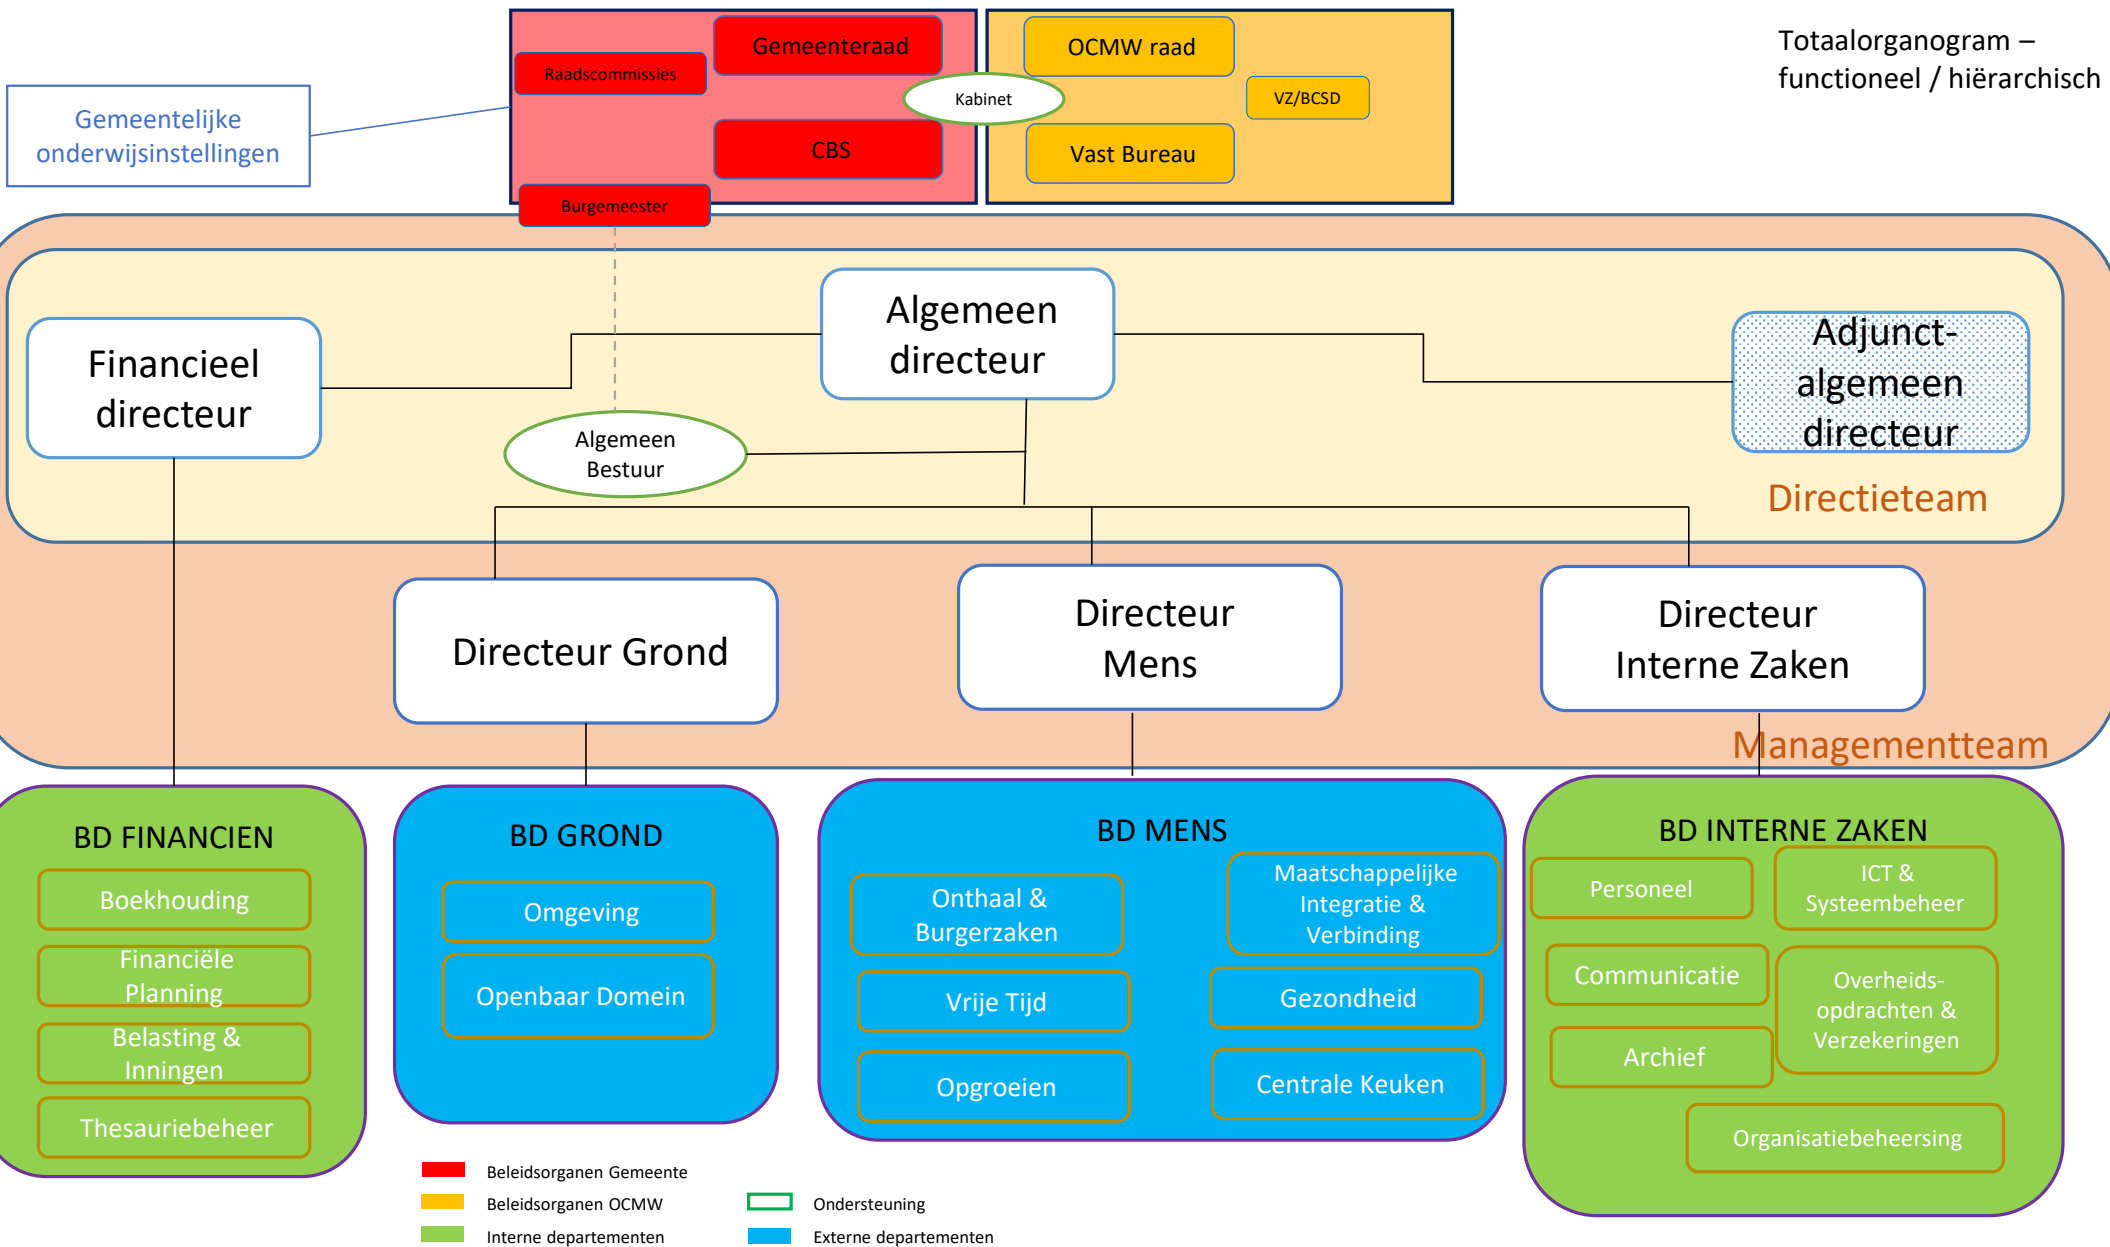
Totaalorganogram – functioneel / hiërarchisch

Gemeentelijke onderwijsinstellingen

Raadscommissies
Gemeenteraad
CBS
Burgemeester
Kabinet
OCMW raad
VZ/BCSD
Vast Bureau

Financieel directeur
Algemeen directeur
Adjunct-algemeen directeur
Algemeen Bestuur
Directieteam

Directeur Grond
Directeur Mens
Directeur Interne Zaken
Managementteam

BD FINANCIEN
Boekhouding
Financiële Planning
Belasting & Inningen
Thesauriebeheer

BD GROND
Omgeving
Openbaar Domein

BD MENS
Onthaal & Burgerzaken
Maatschappelijke Integratie & Verbinding
Vrije Tijd
Gezondheid
Opgroeien
Centrale Keuken

BD INTERNE ZAKEN
Personeel
ICT & Systeembeheer
Communicatie
Overheids-opdrachten & Verzekeringen
Archief
Organisatiebeheersing

Beleidsorganen Gemeente
Beleidsorganen OCMW
Interne departementen
Ondersteuning
Externe departementen